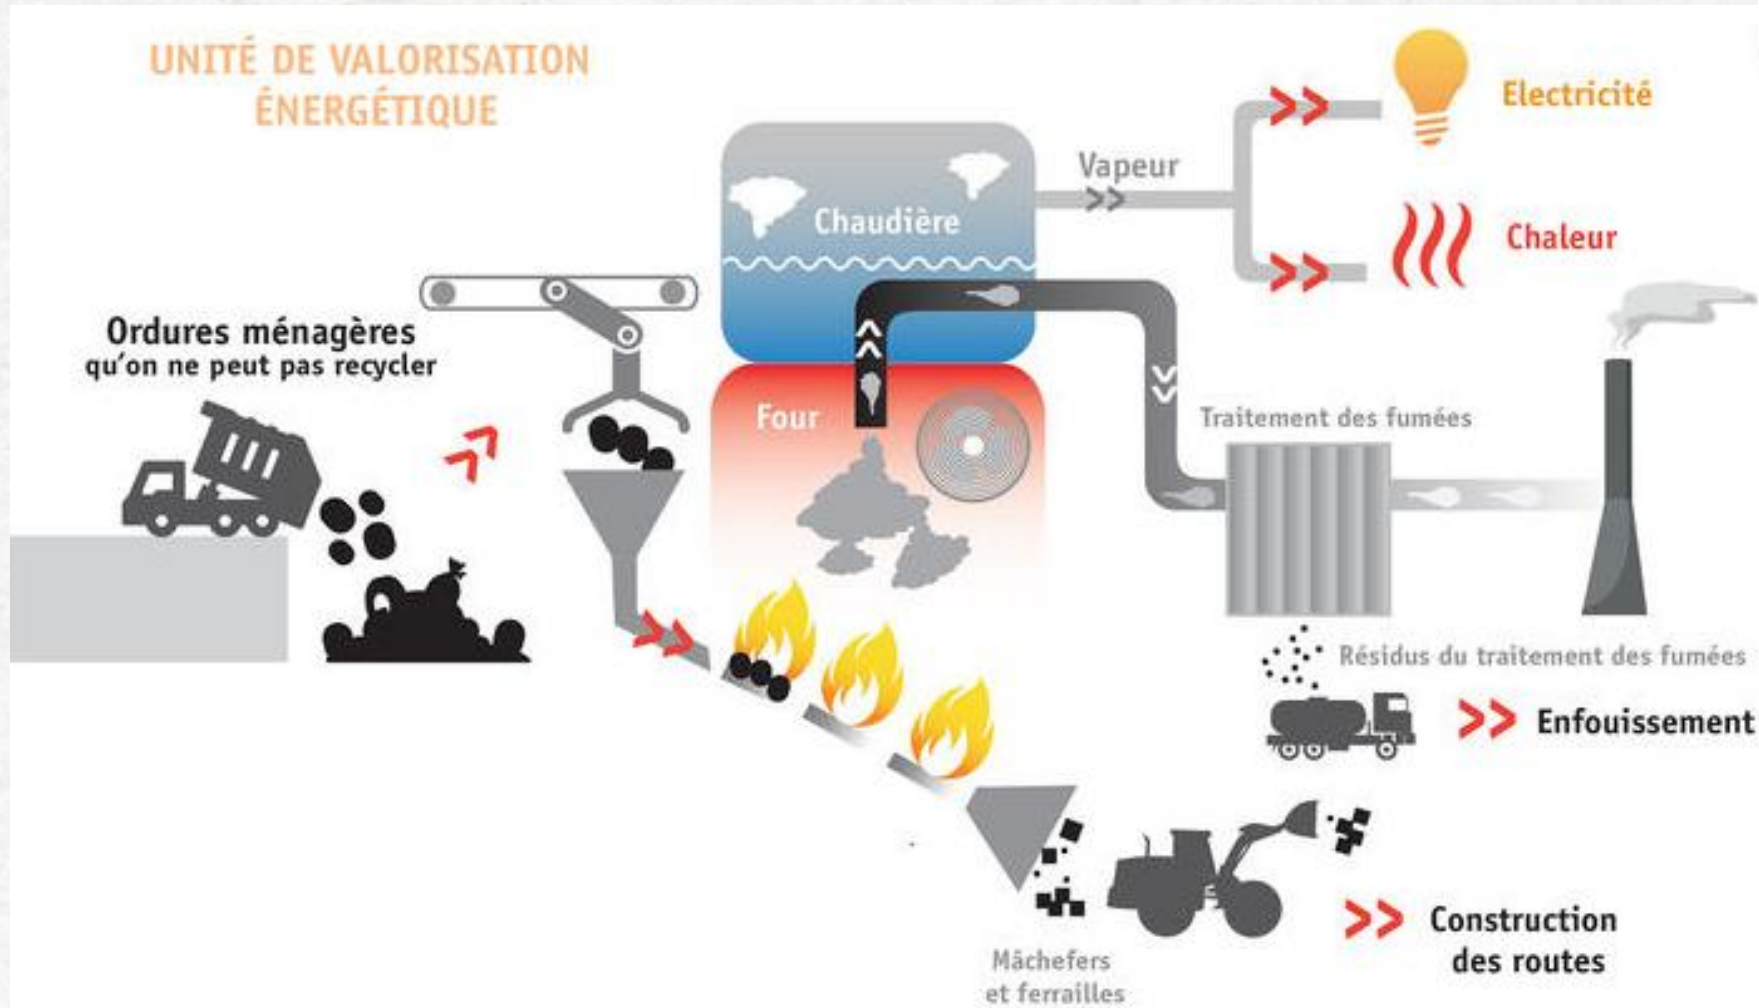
UNITÉ DE VALORISATION ÉNERGÉTIQUE

Electricité

Vapeur

Chaudière

Chaleur

Ordures ménagères qu'on ne peut pas recycler

Four

Traitement des fumées

Résidus du traitement des fumées

Enfouissement

Construction des routes

Mâchefers et ferrailles